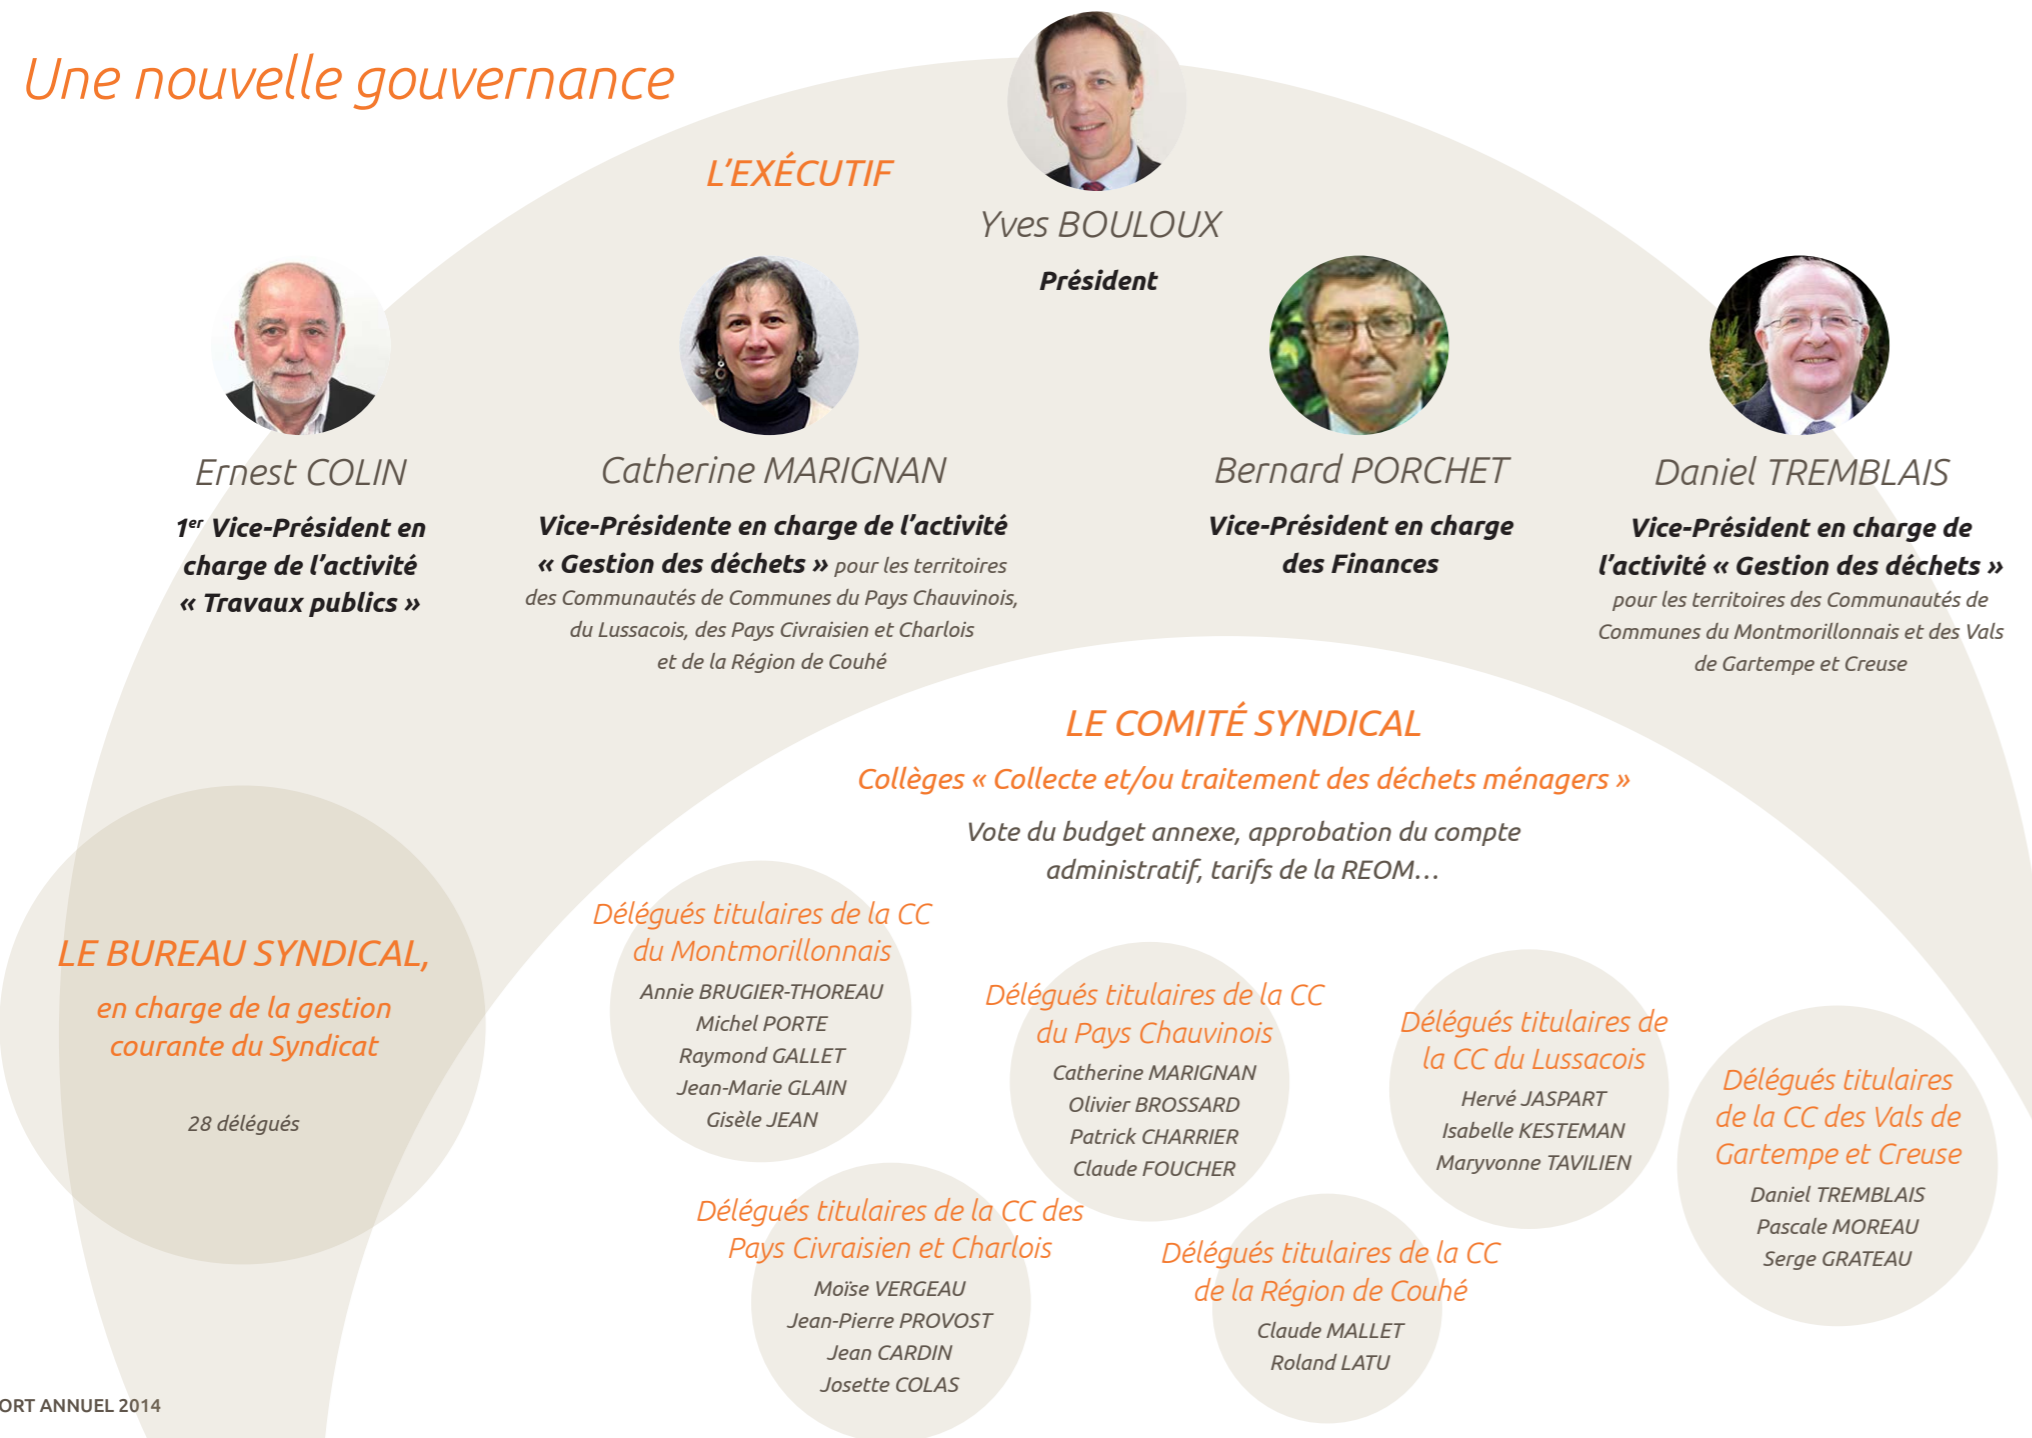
Une nouvelle gouvernance

L'EXÉCUTIF

Yves BOULOUX
Président

Ernest COLIN
1$^{er}$ Vice-Président en charge de l'activité « Travaux publics »

Catherine MARIGNAN
Vice-Présidente en charge de l'activité « Gestion des déchets » pour les territoires des Communautés de Communes du Pays Chauvinois, du Lussacois, des Pays Civraisien et Charlois et de la Région de Couhé

Bernard PORCHET
Vice-Président en charge des Finances

Daniel TREMBLAIS
Vice-Président en charge de l'activité « Gestion des déchets » pour les territoires des Communautés de Communes du Montmorillonnais et des Vals de Gartempe et Creuse

LE COMITÉ SYNDICAL
Collèges « Collecte et/ou traitement des déchets ménagers »
Vote du budget annexe, approbation du compte administratif, tarifs de la REOM...

LE BUREAU SYNDICAL,
en charge de la gestion courante du Syndicat
28 délégués

Délégués titulaires de la CC du Montmorillonnais
Annie BRUGIER-THOREAU
Michel PORTE
Raymond GALLET
Jean-Marie GLAIN
Gisèle JEAN

Délégués titulaires de la CC du Pays Chauvinois
Catherine MARIGNAN
Olivier BROSSARD
Patrick CHARRIER
Claude FOUCHER

Délégués titulaires de la CC du Lussacois
Hervé JASPART
Isabelle KESTEMAN
Maryvonne TAVILIEN

Délégués titulaires de la CC des Vals de Gartempe et Creuse
Daniel TREMBLAIS
Pascale MOREAU
Serge GRATEAU

Délégués titulaires de la CC des Pays Civraisien et Charlois
Moïse VERGEAU
Jean-Pierre PROVOST
Jean CARDIN
Josette COLAS

Délégués titulaires de la CC de la Région de Couhé
Claude MALLET
Roland LATU

ORT ANNUEL 2014